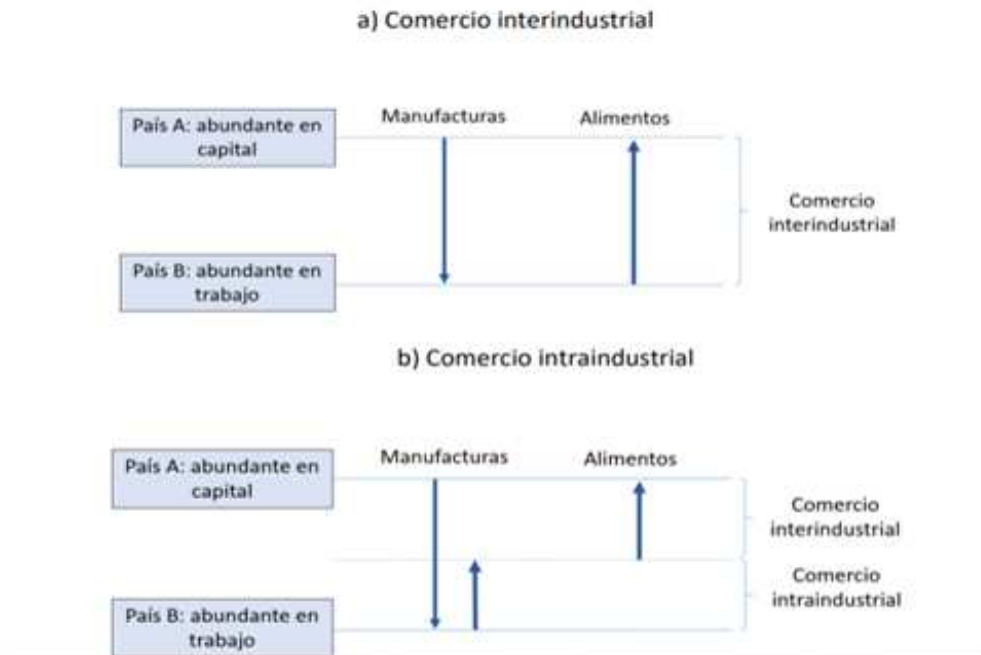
a) Comercio interindustrial

País A: abundante en capital

Manufacturas

Alimentos

Comercio interindustrial

País B: abundante en trabajo

b) Comercio intraindustrial

País A: abundante en capital

Manufacturas

Alimentos

Comercio interindustrial

Comercio intraindustrial

País B: abundante en trabajo